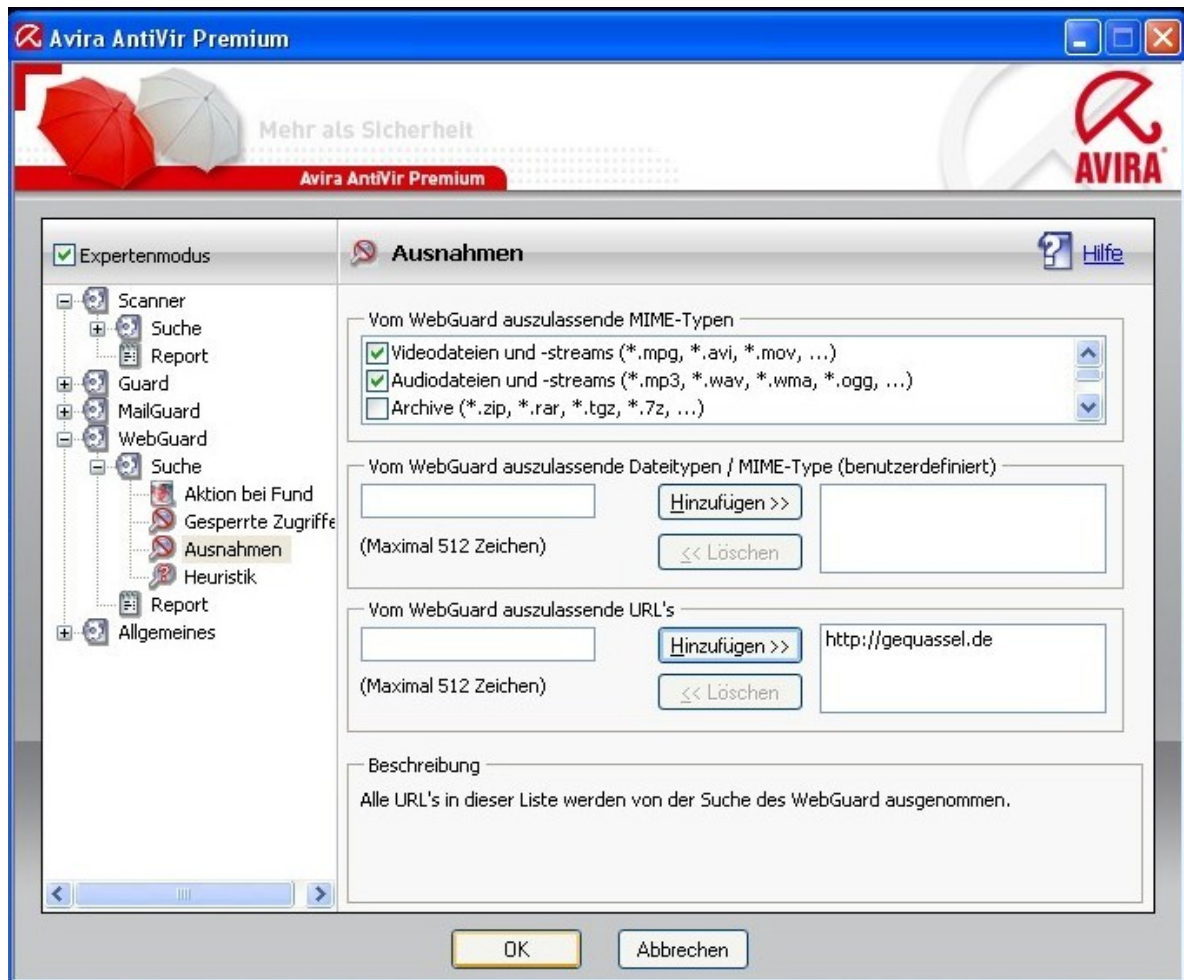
Avira AntiVir Premium

Mehr als Sicherheit

Avira AntiVir Premium

AVIRA

Expertenmodus

Scanner
Suche
Report
Guard
MailGuard
WebGuard
Suche
Aktion bei Fund
Gesperrte Zugriffe
Ausnahmen
Heuristik
Report
Allgemeines

Ausnahmen

Hilfe

Vom WebGuard auszulassende MIME-Typen

Videodateien und -streams (*.mpg, *.avi, *.mov, ...)
Audiodateien und -streams (*.mp3, *.wav, *.wma, *.ogg, ...)
Archive (*.zip, *.rar, *.tgz, *.7z, ...)

Vom WebGuard auszulassende Dateitypen / MIME-Type (benutzerdefiniert)

Hinzufügen >>

(Maximal 512 Zeichen)

<< Löschen

Vom WebGuard auszulassende URL's

Hinzufügen >>

http://gequassel.de

(Maximal 512 Zeichen)

<< Löschen

Beschreibung

Alle URL's in dieser Liste werden von der Suche des WebGuard ausgenommen.

OK

Abbrechen